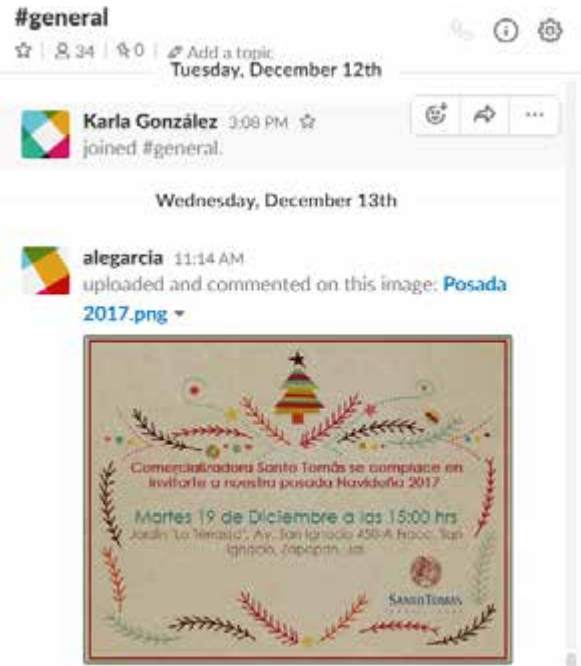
#general

☆ | 34 | 0 | Add a topic

Tuesday, December 12th

Karla González 3:08 PM ☆
joined #general.

Wednesday, December 13th

alegarcia 11:14 AM
uploaded and commented on this image: Posada 2017.png ▾

Comercializadora Santo Tomás se complace en invitarte a nuestra posada Navideña 2017

Martes 19 de Diciembre a las 15:00 hrs
Jardín "La Terraza", Av. San Ignacio 450-A Fracc. San Ignacio, Zapopan, Jal.

SANTO TOMÁS